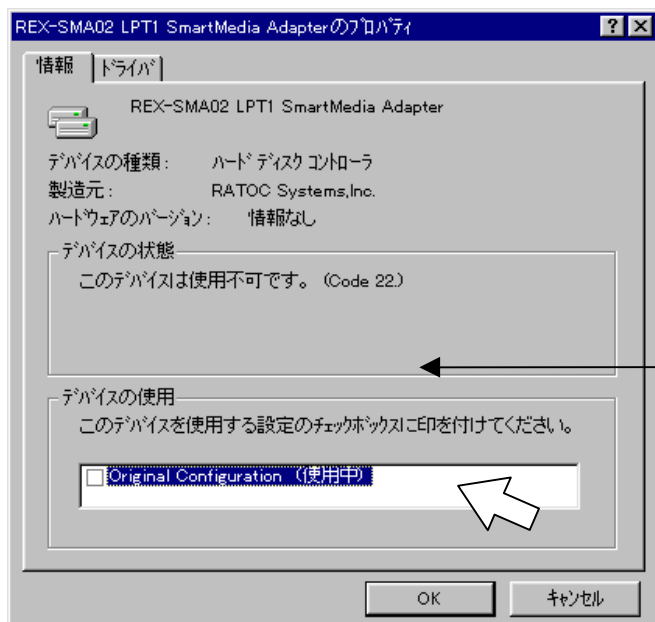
REX-SMA02 LPT1 SmartMedia Adapterのプロパティ

? X

情報 ドライバ

REX-SMA02 LPT1 SmartMedia Adapter

デバイスの種類: ハードディスクコントローラ

製造元: RATOC Systems,Inc.

ハードウェアのバージョン: 情報なし

デバイスの状態

このデバイスは使用不可です。(Code 22.)

デバイスの使用

このデバイスを使用する設定のチェックボックスに印を付けてください。

Original Configuration (使用中)

OK

キャンセル